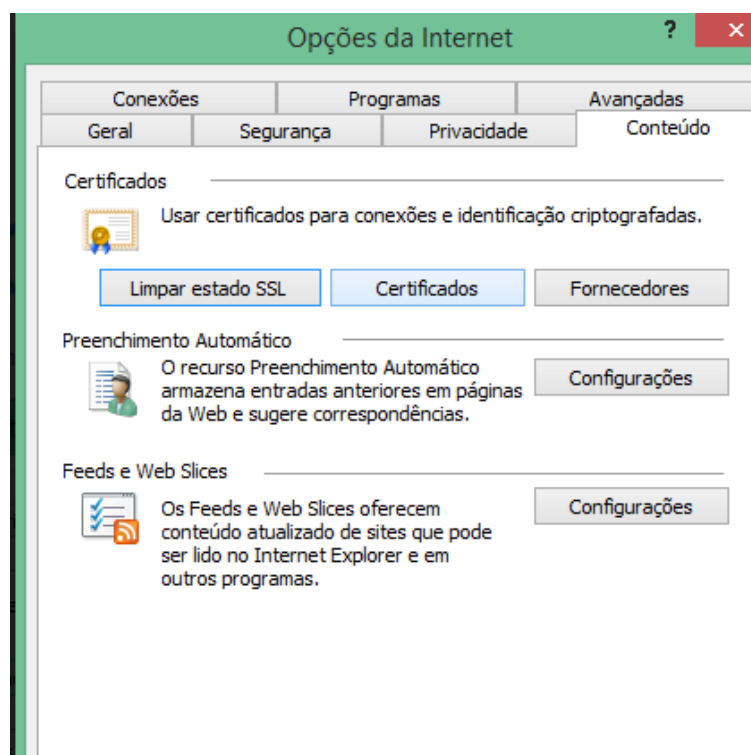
Opções da Internet

?

Conexões

Programas

Avançadas

Geral

Segurança

Privacidade

Conteúdo

Certificados

Usar certificados para conexões e identificação criptografadas.

Limpar estado SSL

Certificados

Fornecedores

Preenchimento Automático

O recurso Preenchimento Automático armazena entradas anteriores em páginas da Web e sugere correspondências.

Configurações

Feeds e Web Slices

Os Feeds e Web Slices oferecem conteúdo atualizado de sites que pode ser lido no Internet Explorer e em outros programas.

Configurações